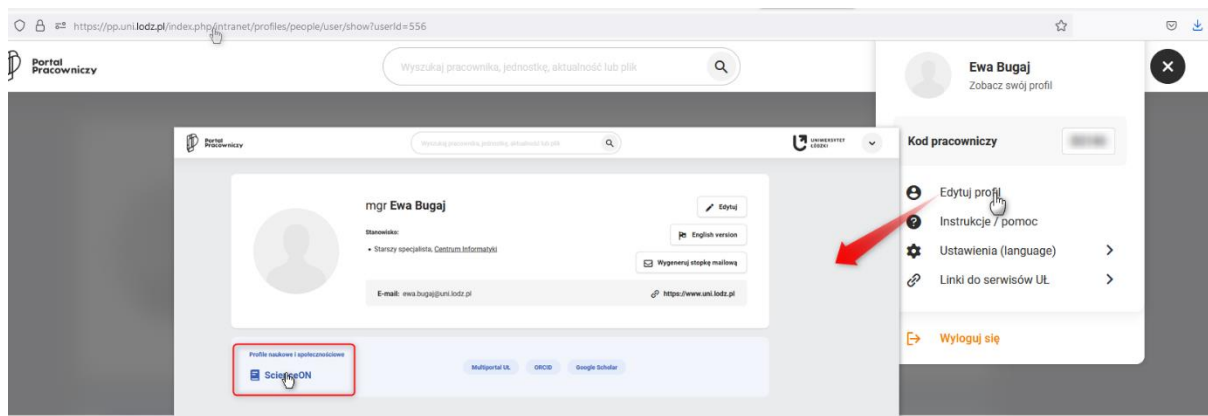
https://pp.uni.lodz.pl/index.php/intranet/profiles/people/user/show?userId=556

Portal Pracowniczy

Wyszukaj pracownika, jednostkę, aktualność lub plik

Portal Pracowniczy

Wyszukaj pracownika, jednostkę, aktualność lub plik

UNIWERSYTET ŁÓDZKI

mgr Ewa Bugaj

Edytuj

Stanowisko:

• Starszy specjalista, Centrum Informatyki

English version

Wygeneruj stopkę mailową

E-mail: ewa.bugaj@uni.lodz.pl

https://www.uni.lodz.pl

Profile naukowe i społecznościowe

ScienceON

Multiportal UŁ

ORCID

Google Scholar

Ewa Bugaj

Zobacz swój profil

Kod pracowniczy

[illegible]

Edytuj profil

Instrukcje / pomoc

Ustawienia (language)

Linki do serwisów UŁ

Wyloguj się